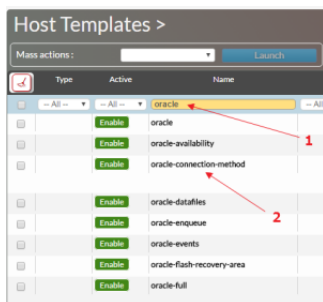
Host Templates >

Mass actions : Launch

| | Type | Active | Name |
|---|---|---|---|
| | -- All -- | -- All -- | oracle |
| | | Enable | oracle |
| | | Enable | oracle-availability |
| | | Enable | oracle-connection-method |
| | | Enable | oracle-datafiles |
| | | Enable | oracle-enqueue |
| | | Enable | oracle-events |
| | | Enable | oracle-flash-recovery-area |
| | | Enable | oracle-full |

-- All

1

2